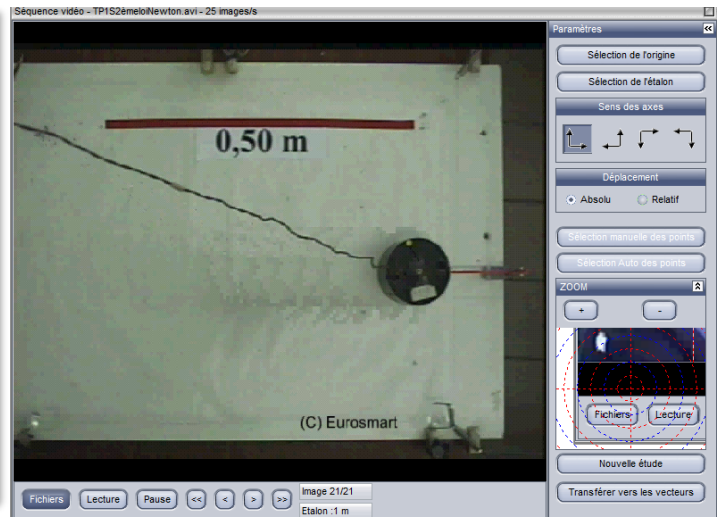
Séquence vidéo - TP1S2èmeloiNewton.avi - 25 images/s

0,50 m

(C) Eurosmart

Fichiers Lecture Pause << < > >>

Image 21/21
Etalon :1 m

Paramètres
Sélection de l'origine
Sélection de l'étalon
Sens des axes
Déplacement
Absolu Relatif
Sélection manuelle des points
Sélection Auto des points
ZOOM
+ -
Fichiers Lecture
Nouvelle étude
Transférer vers les vecteurs